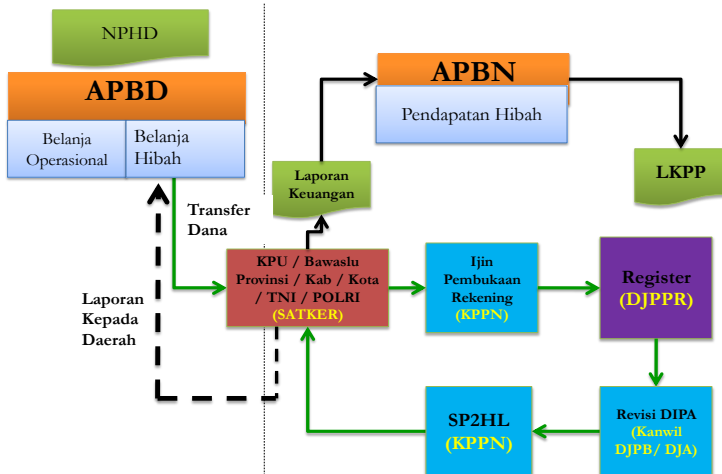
NPHD

APBD

Belanja Operasional

Belanja Hibah

APBN

Pendapatan Hibah

Laporan Keuangan

LKPP

Transfer Dana

Laporan Kepada Daerah

KPU / Bawaslu Provinsi / Kab / Kota / TNI / POLRI (SATKER)

Ijin Pembukaan Rekening (KPPN)

Register (DJPPR)

SP2HL (KPPN)

Revisi DIPA (Kanwil DJPB/ DJA)